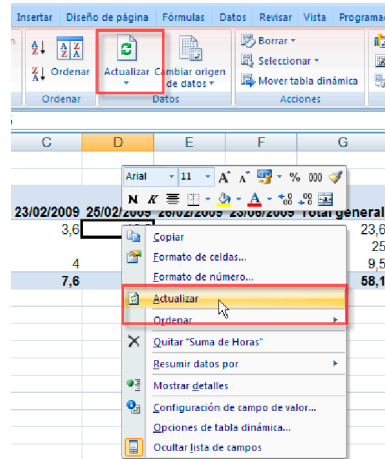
Insertar Diseño de página Fórmulas Datos Revisar Vista Programad

Ordenar
Actualizar
Cambiar origen de datos
Borrar
Seleccionar
Mover tabla dinámica
Ordenar Datos Acciones

C D E F G

Arial 11 A A % 000
N K A ,0 ,00

23/02/2009 26/02/2009 28/02/2009 23/06/2009 Total general
3,6 23,6
25
4 9,5
7,6 58,1

Copiar
Formato de celdas...
Formato de número...
Actualizar
Ordenar
Quitar "Suma de Horas"
Resumir datos por
Mostrar detalles
Configuración de campo de valor...
Opciones de tabla dinámica...
Ocultar lista de campos